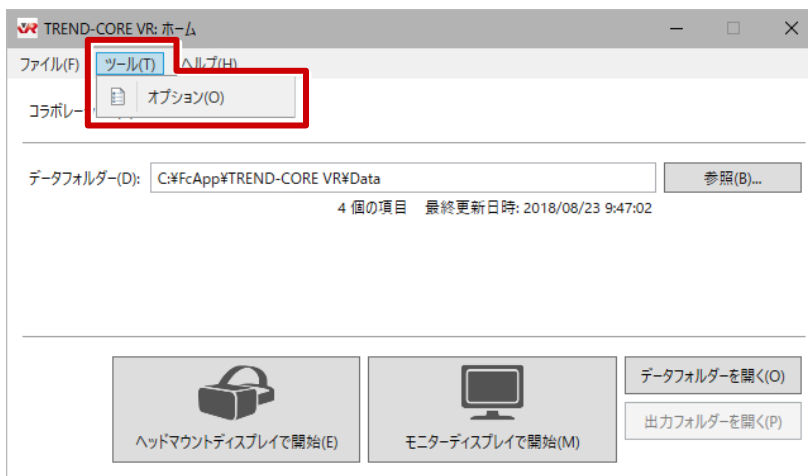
VR TREND-CORE VR: ホーム

ファイル(F) ツール(T) ヘルプ(H)

オプション(O)

コラボレー

データフォルダー(D): C:¥FcApp¥TREND-CORE VR¥Data 参照(B)...

4 個の項目 最終更新日時: 2018/08/23 9:47:02

ヘッドマウントディスプレイで開始(E)

モニターディスプレイで開始(M)

データフォルダーを開く(O)

出力フォルダーを開く(P)